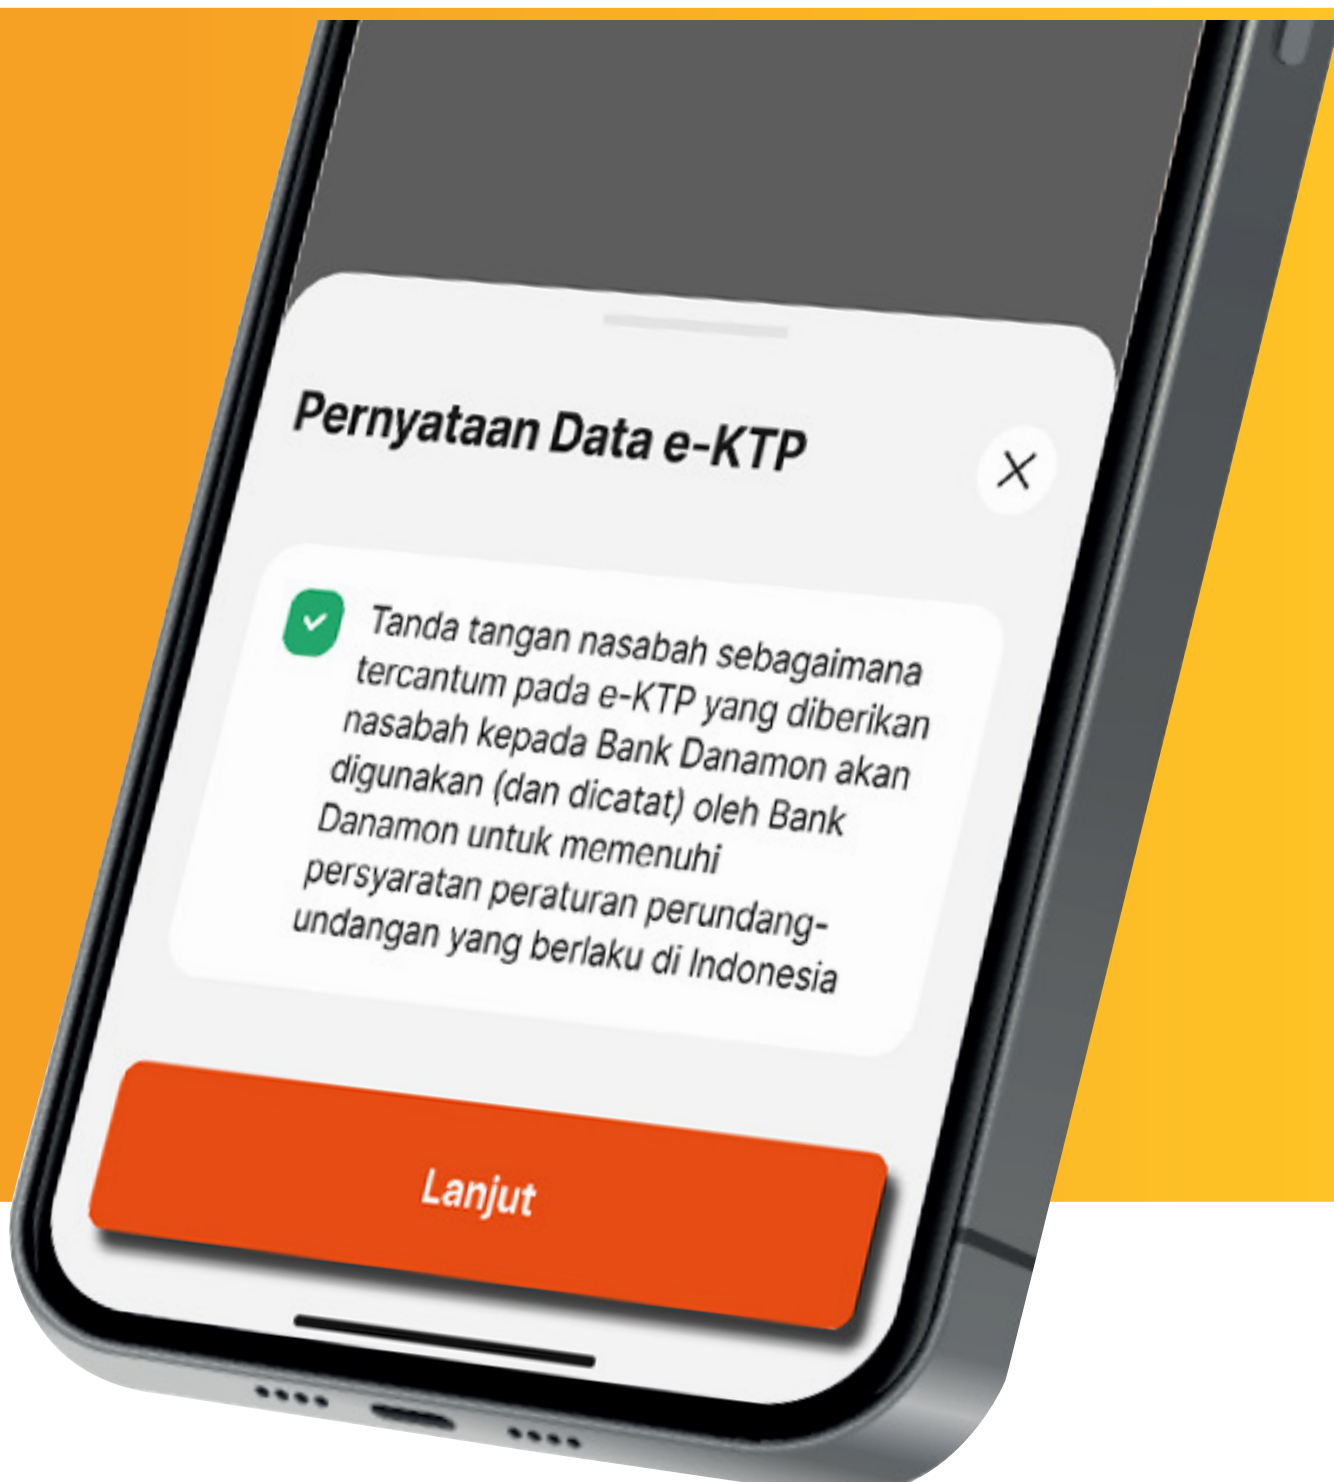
Pernyataan Data e-KTP

Tanda tangan nasabah sebagaimana tercantum pada e-KTP yang diberikan nasabah kepada Bank Danamon akan digunakan (dan dicatat) oleh Bank Danamon untuk memenuhi persyaratan peraturan perundang-undangan yang berlaku di Indonesia

Lanjut